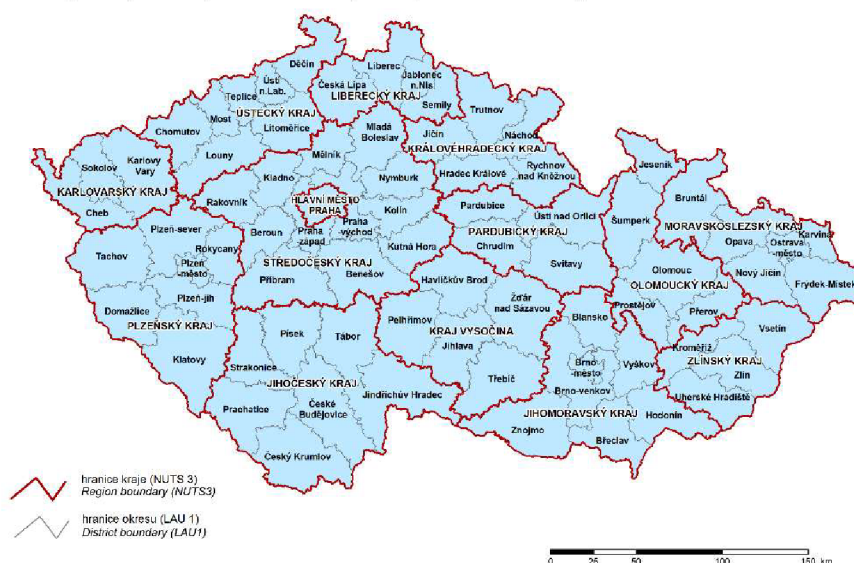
Děčín
Ústí n.Lab.
Teplice
ÚSTECKÝ KRAJ
Most
Litoměřice
Chomutov
Louny
Liberec
Česká Lípa
Jablonec n.Nis.
LIBERECKÝ KRAJ
Semily
Trutnov
Náchod
Jičín
KRÁLOVÉHRADECKÝ KRAJ
Rychnov nad Kněžnou
Hradec Králové
Mladá Boleslav
Mělník
Sokolov
Karlovy Vary
KARLOVARSKÝ KRAJ
Cheb
Kladno
Rakovník
HLAVNÍ MĚSTO PRAHA
Praha-východ
Praha-západ
Nymburk
Kolín
Beroun
Kutná Hora
Plzeň-sever
Tachov
Rokycany
Plzeň-město
Plzeň-jih
Domažlice
PLZEŇSKÝ KRAJ
Klatovy
STŘEDOČESKÝ KRAJ
Benešov
Příbram
Pardubice
Ústí nad Orlicí
PARDUBICKÝ KRAJ
Chrudim
Svitavy
Havlíčkův Brod
Žďár nad Sázavou
Pelhřimov
KRAJ VYSOČINA
Jihlava
Třebíč
Písek
Tábor
Strakonice
JIHOČESKÝ KRAJ
Jindřichův Hradec
Prachatice
České Budějovice
Český Krumlov
Jeseník
Bruntál
Šumperk
MORAVSKOSLEZSKÝ KRAJ
Opava
Ostrava-město
Karviná
Nový Jičín
Frýdek-Místek
Olomouc
OLOMOUCKÝ KRAJ
Prostějov
Přerov
Blansko
Vsetín
Kroměříž
ZLÍNSKÝ KRAJ
Zlín
Brno-město
Vyškov
Brno-venkov
Uherské Hradiště
JIHOMORAVSKÝ KRAJ
Hodonín
Znojmo
Břeclav

hranice kraje (NUTS 3)
Region boundary (NUTS3)

hranice okresu (LAU 1)
District boundary (LAU1)

0 25 50 100 150 km